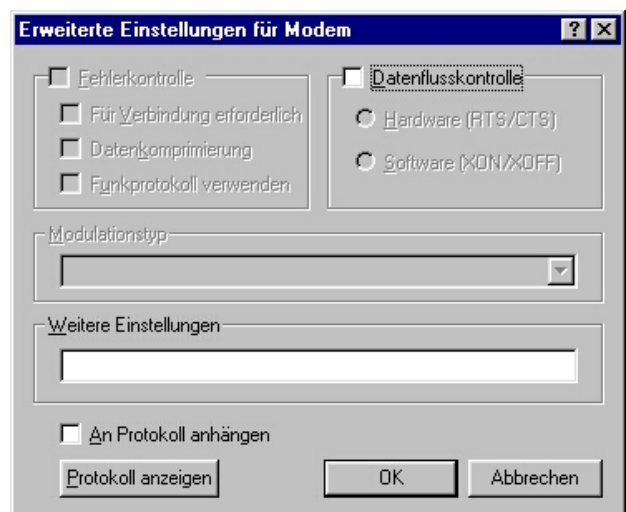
Erweiterte Einstellungen für Modem

?

Fehlerkontrolle

Für Verbindung erforderlich

Datenkomprimierung

Funkprotokoll verwenden

Datenflusskontrolle

Hardware (RTS/CTS)

Software (XON/XOFF)

Modulationstyp

Weitere Einstellungen

An Protokoll anhängen

Protokoll anzeigen

OK

Abbrechen